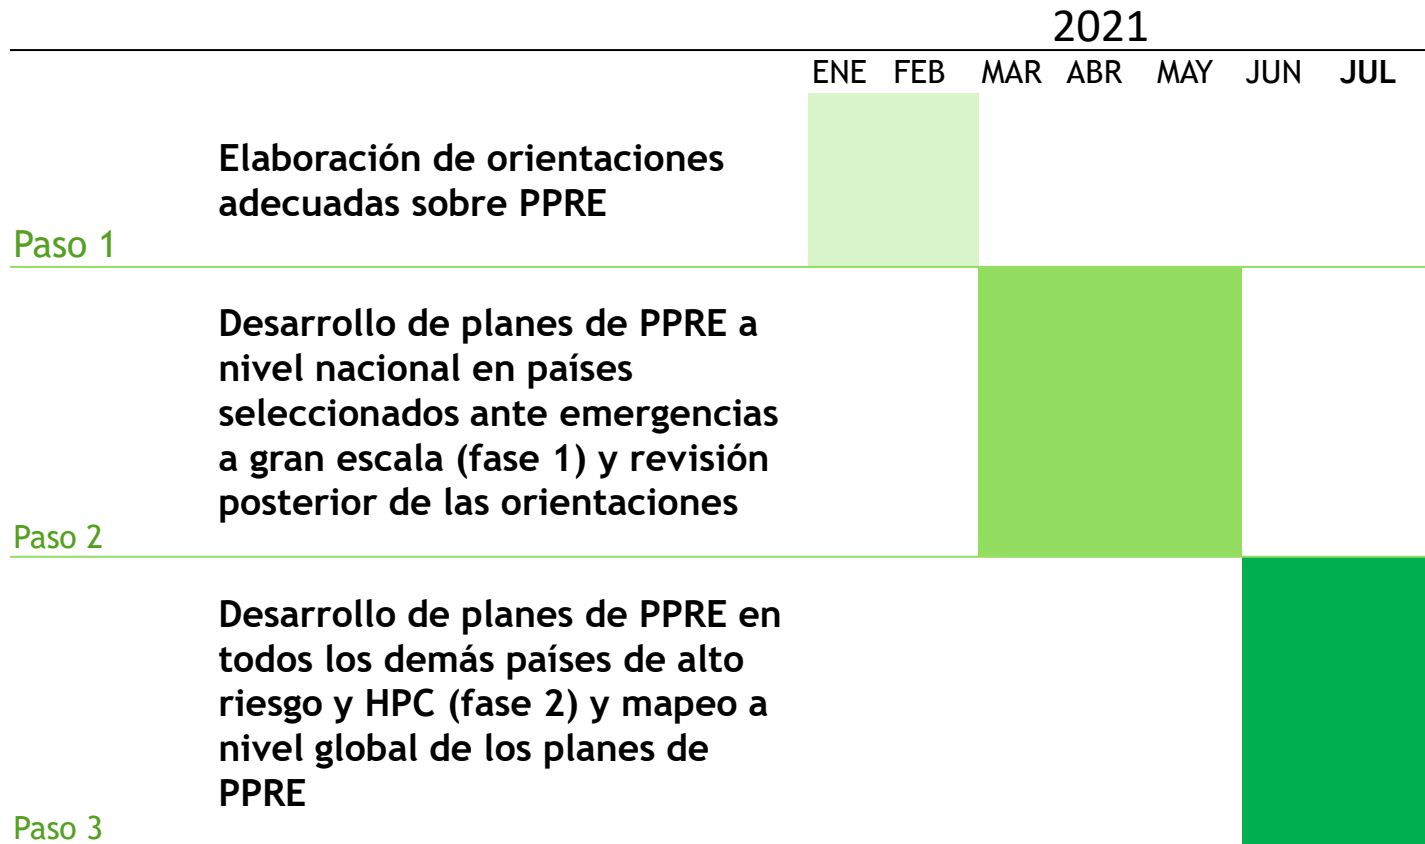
2021

ENE FEB MAR ABR MAY JUN **JUL**

Elaboración de orientaciones adecuadas sobre PPRE

Paso 1

Desarrollo de planes de PPRE a nivel nacional en países seleccionados ante emergencias a gran escala (fase 1) y revisión posterior de las orientaciones

Paso 2

Desarrollo de planes de PPRE en todos los demás países de alto riesgo y HPC (fase 2) y mapeo a nivel global de los planes de PPRE

Paso 3